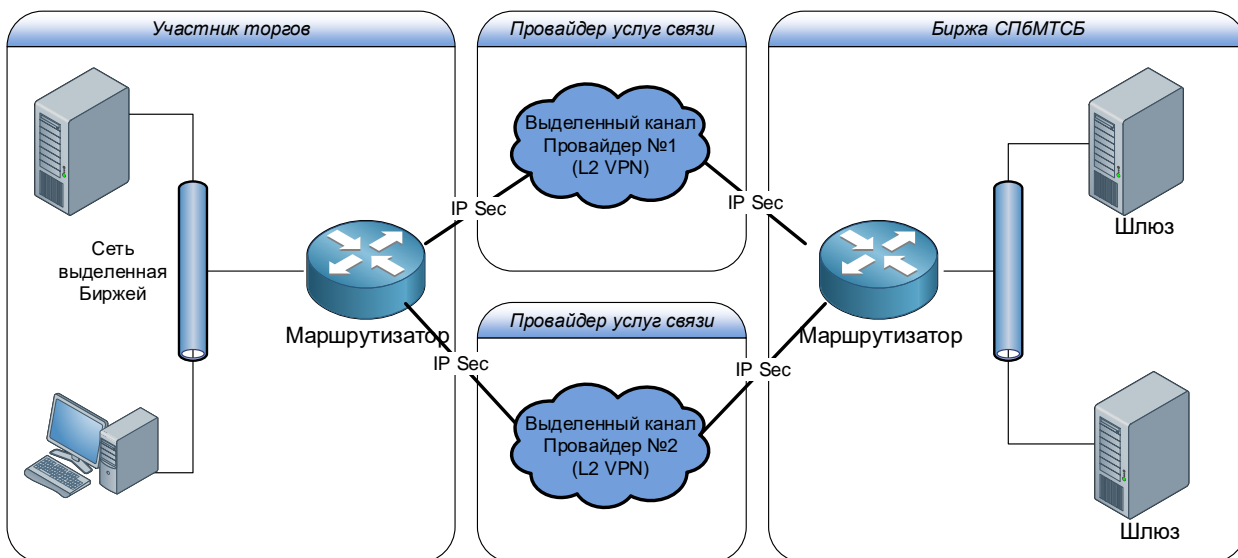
Участник торгов

Провайдер услуг связи

Биржа СПбМТСБ

Выделенный канал Провайдер №1 (L2 VPN)

IP Sec

IP Sec

Шлюз

Сеть выделенная Биржей

Маршрутизатор

Провайдер услуг связи

Маршрутизатор

IP Sec

IP Sec

Выделенный канал Провайдер №2 (L2 VPN)

Шлюз